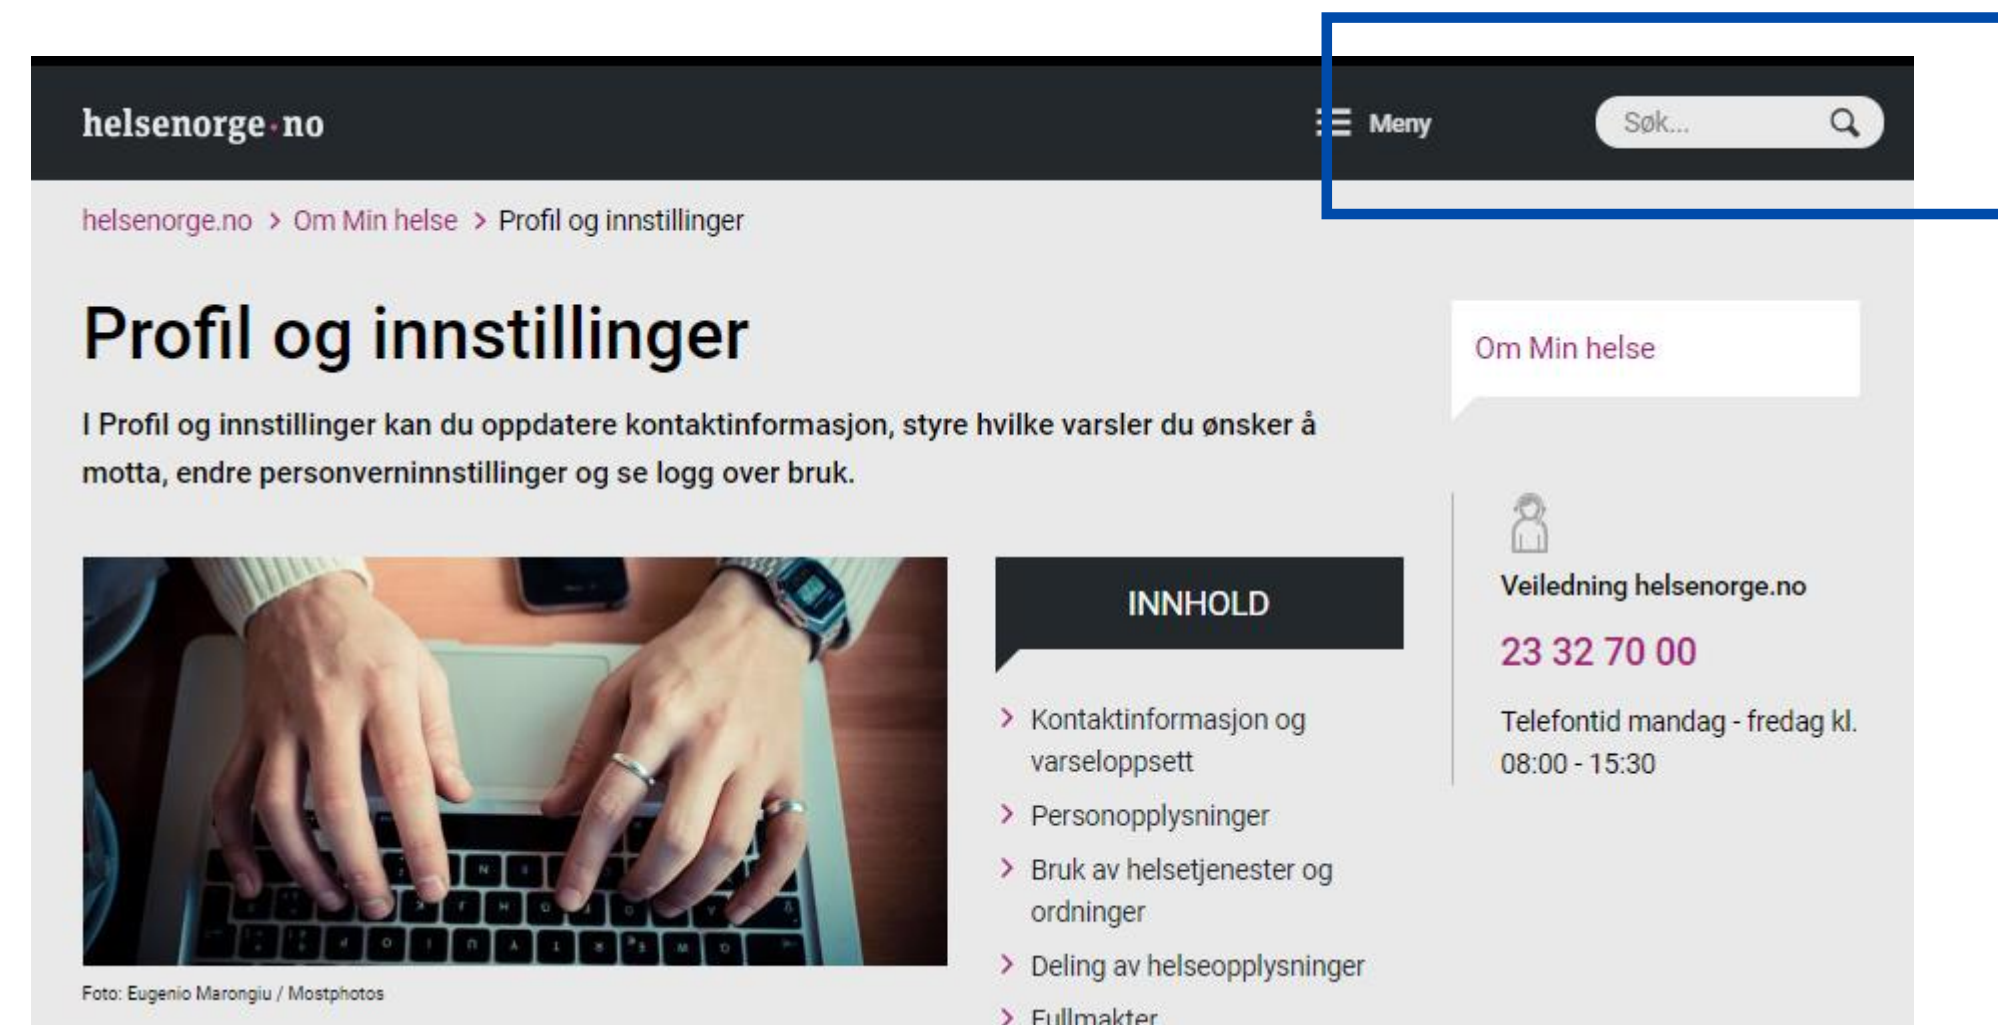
helsenorge·no

Meny

Søk...

helsenorge.no > Om Min helse > Profil og innstillinger

Profil og innstillinger

I Profil og innstillinger kan du oppdatere kontaktinformasjon, styre hvilke varsler du ønsker å motta, endre personverninnstillinger og se logg over bruk.

Foto: Eugenio Marongiu / Mostphotos

INNHOLD

Kontaktinformasjon og varseloppsett

Personopplysninger

Bruk av helsetjenester og ordninger

Deling av helseopplysninger

Fullmakter

Om Min helse

Veiledning helsenorge.no

23 32 70 00

Telefontid mandag - fredag kl. 08:00 - 15:30